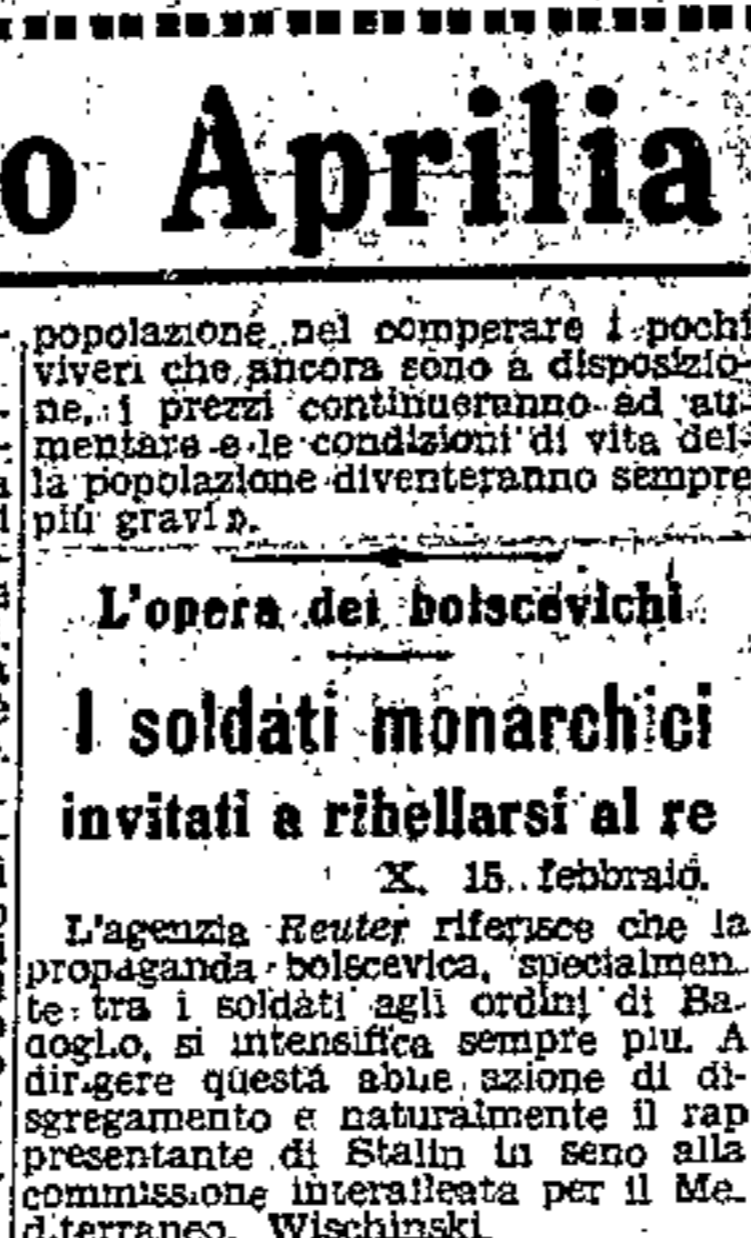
o Aprilia

popolazione nel comperare i pochi viveri che ancora sono a disposizione, i prezzi continueranno ad aumentare e le condizioni di vita della popolazione diventeranno sempre più gravi ».

L'opera dei bolscevichi

I soldati monarchici invitati a ribellarsi al re

X, 15 febbraio.

L'agenzia Reuter riferisce che la propaganda bolscevica, specialmente tra i soldati agli ordini di Badoglio, si intensifica sempre più. A dirigere questa abile azione di disgregamento è naturalmente il rappresentante di Stalin in seno alla commissione interalleata per il Mediterraneo, Wischinski.